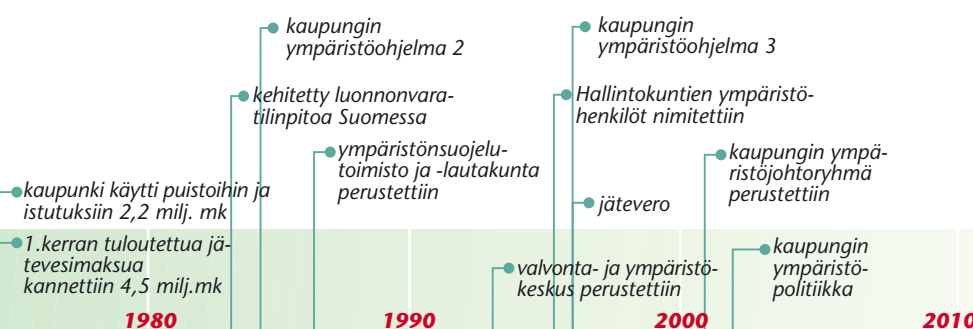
kaupungin ympäristöohjelma 2

kehitetty luonnonvaratilinpitoa Suomessa

ympäristönsuojelutoimisto ja -lautakunta perustettiin

kaupunki käytti puistoihin ja istutuksiin 2,2 milj. mk

1.kerran tuloutettua jätevesimaksua kannettiin 4,5 milj.mk

kaupungin ympäristöohjelma 3

Hallintokuntien ympäristöhenkilöt nimitettiin

kaupungin ympäristöjohtoryhmä perustettiin

jätevero

kaupungin ympäristöpolitiikka

valvonta- ja ympäristökeskus perustettiin

1980

1990

2000

2010